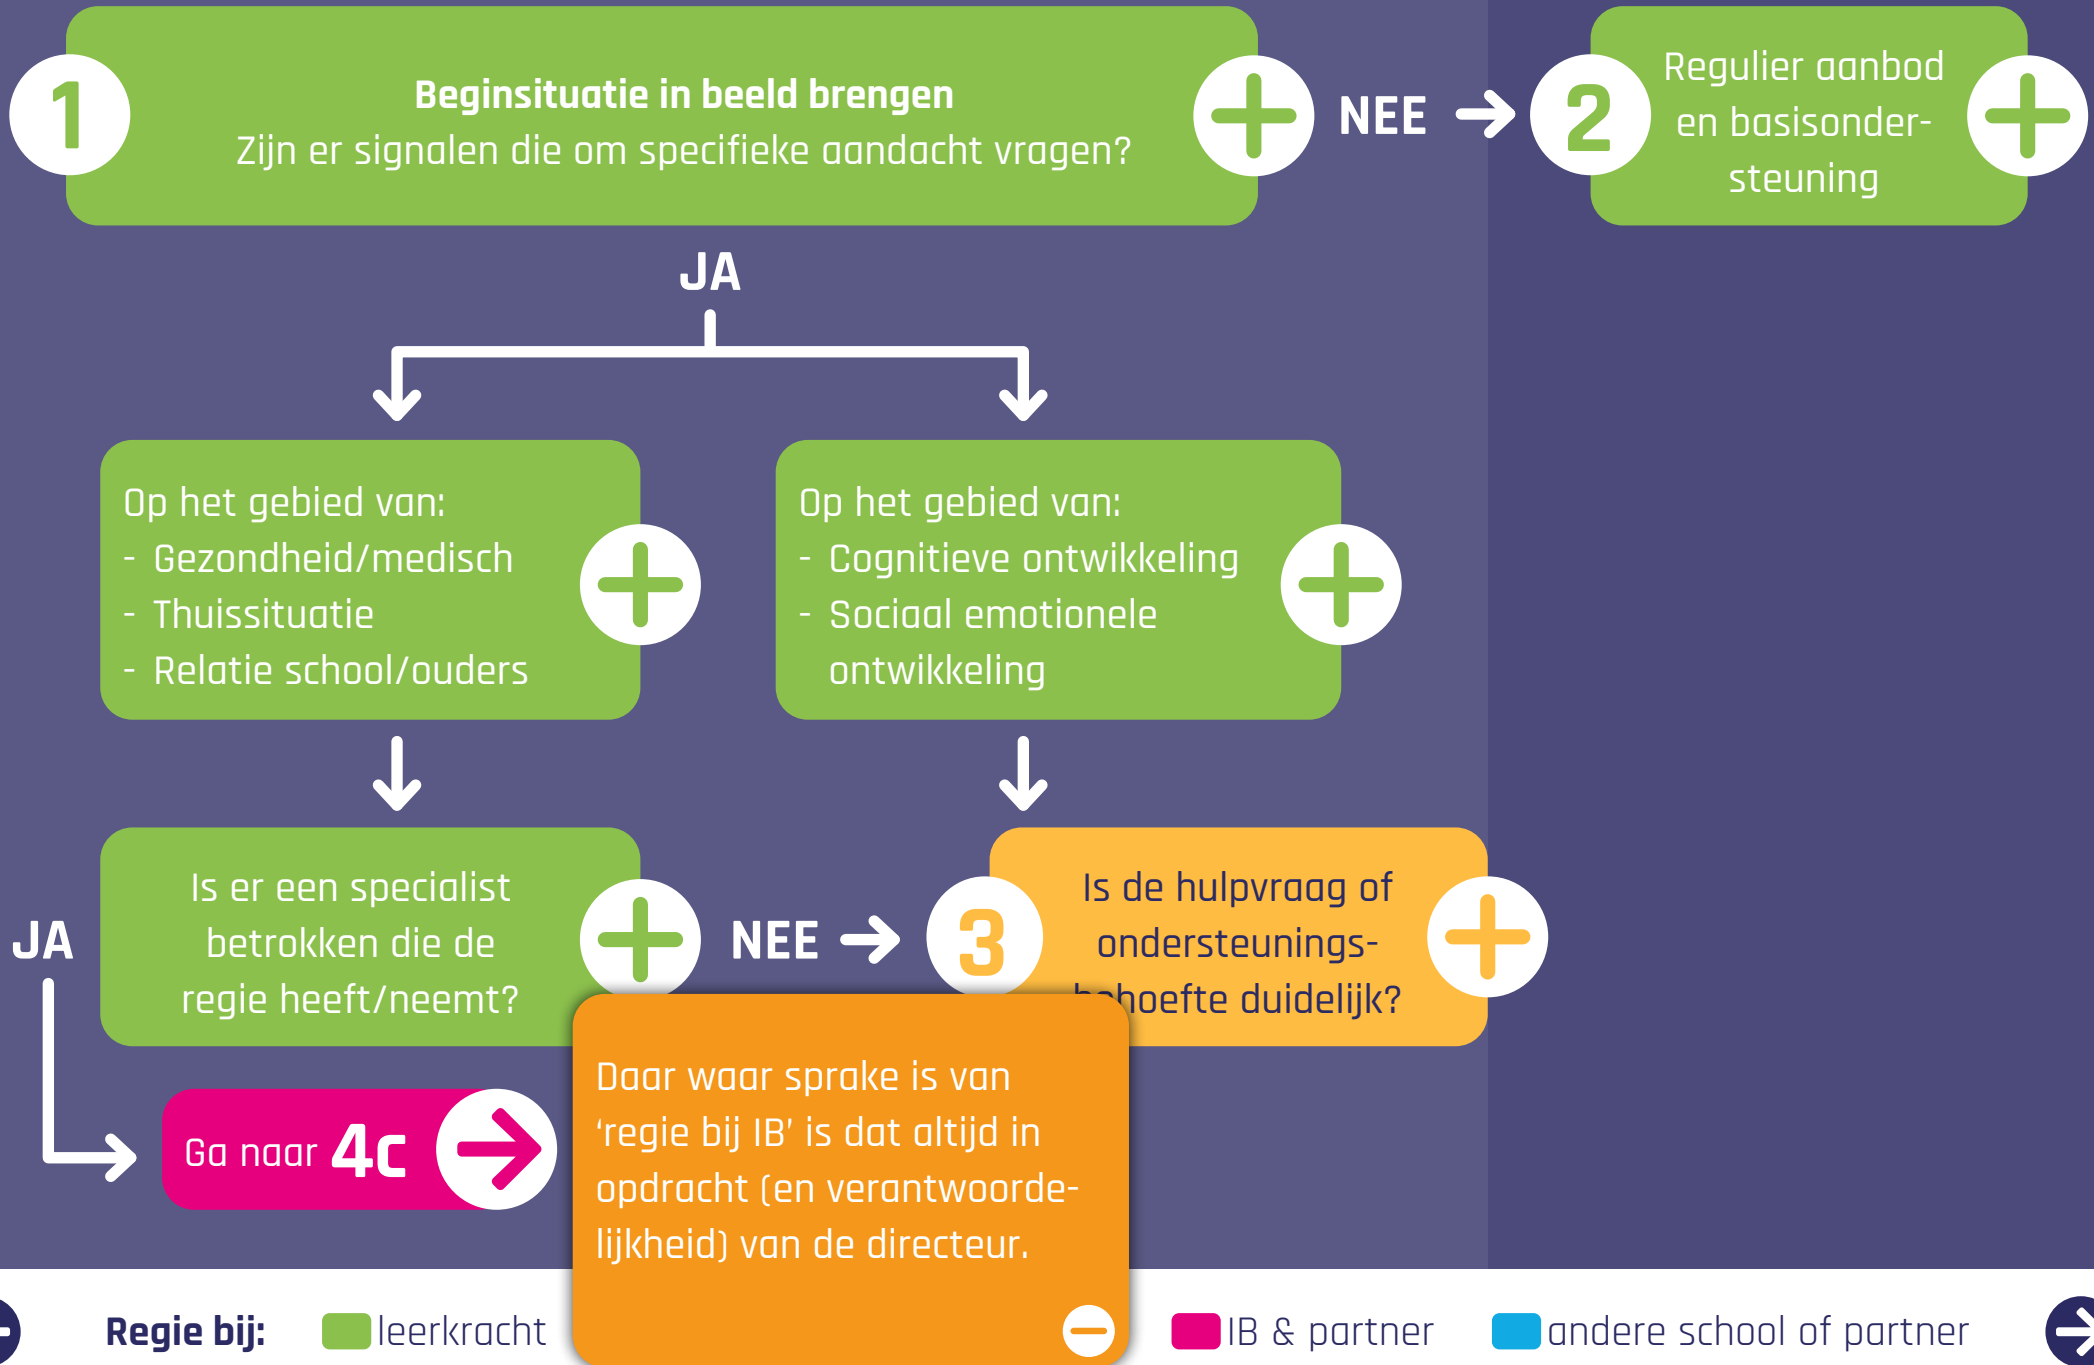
1

**Beginsituatie in beeld brengen**
Zijn er signalen die om specifieke aandacht vragen?

NEE

2

Regulier aanbod en basisondersteuning

JA

Op het gebied van:
- Gezondheid/medisch
- Thuissituatie
- Relatie school/ouders

Op het gebied van:
- Cognitieve ontwikkeling
- Sociaal emotionele ontwikkeling

JA

Is er een specialist betrokken die de regie heeft/neemt?

NEE

3

Is de hulpvraag of ondersteuningsbehoefte duidelijk?

Ga naar 4c

Daar waar sprake is van 'regie bij IB' is dat altijd in opdracht (en verantwoordelijkheid) van de directeur.

Regie bij: leerkracht IB & partner andere school of partner